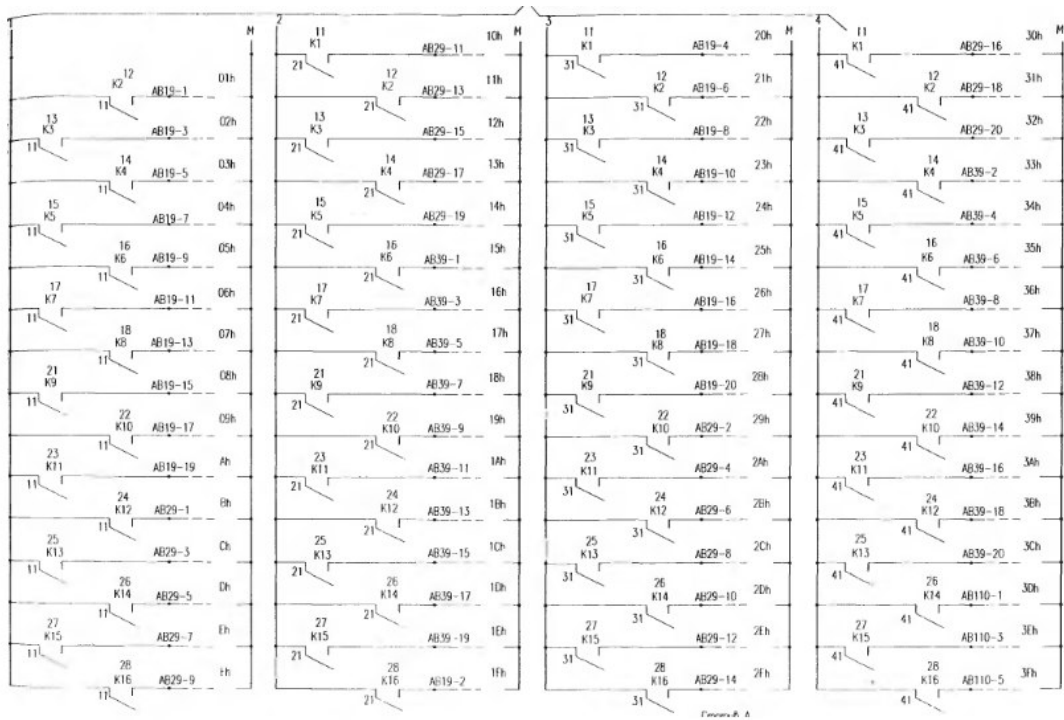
1 M

12 K2 11 AB19-1 01h
13 K3 11 AB19-3 02h
14 K4 11 AB19-5 03h
15 K5 11 AB19-7 04h
16 K6 11 AB19-9 05h
17 K7 11 AB19-11 06h
18 K8 11 AB19-13 07h
21 K9 11 AB19-15 08h
22 K10 11 AB19-17 09h
23 K11 11 AB19-19 Ah
24 K12 11 AB29-1 Bh
25 K13 11 AB29-3 Ch
26 K14 11 AB29-5 Dh
27 K15 11 AB29-7 Eh
28 K16 11 AB29-9 Fh

2 M

11 K1 21 AB29-11 10h
12 K2 21 AB29-13 11h
13 K3 21 AB29-15 12h
14 K4 21 AB29-17 13h
15 K5 21 AB29-19 14h
16 K6 21 AB39-1 15h
17 K7 21 AB39-3 16h
18 K8 21 AB39-5 17h
21 K9 21 AB39-7 18h
22 K10 21 AB39-9 19h
23 K11 21 AB39-11 1Ah
24 K12 21 AB39-13 1Bh
25 K13 21 AB39-15 1Ch
26 K14 21 AB39-17 1Dh
27 K15 21 AB39-19 1Eh
28 K16 21 AB19-2 1Fh

3 M

11 K1 31 AB19-4 20h
12 K2 31 AB19-6 21h
13 K3 31 AB19-8 22h
14 K4 31 AB19-10 23h
15 K5 31 AB19-12 24h
16 K6 31 AB19-14 25h
17 K7 31 AB19-16 26h
18 K8 31 AB19-18 27h
21 K9 31 AB19-20 28h
22 K10 31 AB29-2 29h
23 K11 31 AB29-4 2Ah
24 K12 31 AB29-6 2Bh
25 K13 31 AB29-8 2Ch
26 K14 31 AB29-10 2Dh
27 K15 31 AB29-12 2Eh
28 K16 31 AB29-14 2Fh

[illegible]

4 M

11 K1 41 AB29-16 30h
12 K2 41 AB29-18 31h
13 K3 41 AB29-20 32h
14 K4 41 AB39-2 33h
15 K5 41 AB39-4 34h
16 K6 41 AB39-6 35h
17 K7 41 AB39-8 36h
18 K8 41 AB39-10 37h
21 K9 41 AB39-12 38h
22 K10 41 AB39-14 39h
23 K11 41 AB39-16 3Ah
24 K12 41 AB39-18 3Bh
25 K13 41 AB39-20 3Ch
26 K14 41 AB110-1 3Dh
27 K15 41 AB110-3 3Eh
28 K16 41 AB110-5 3Fh